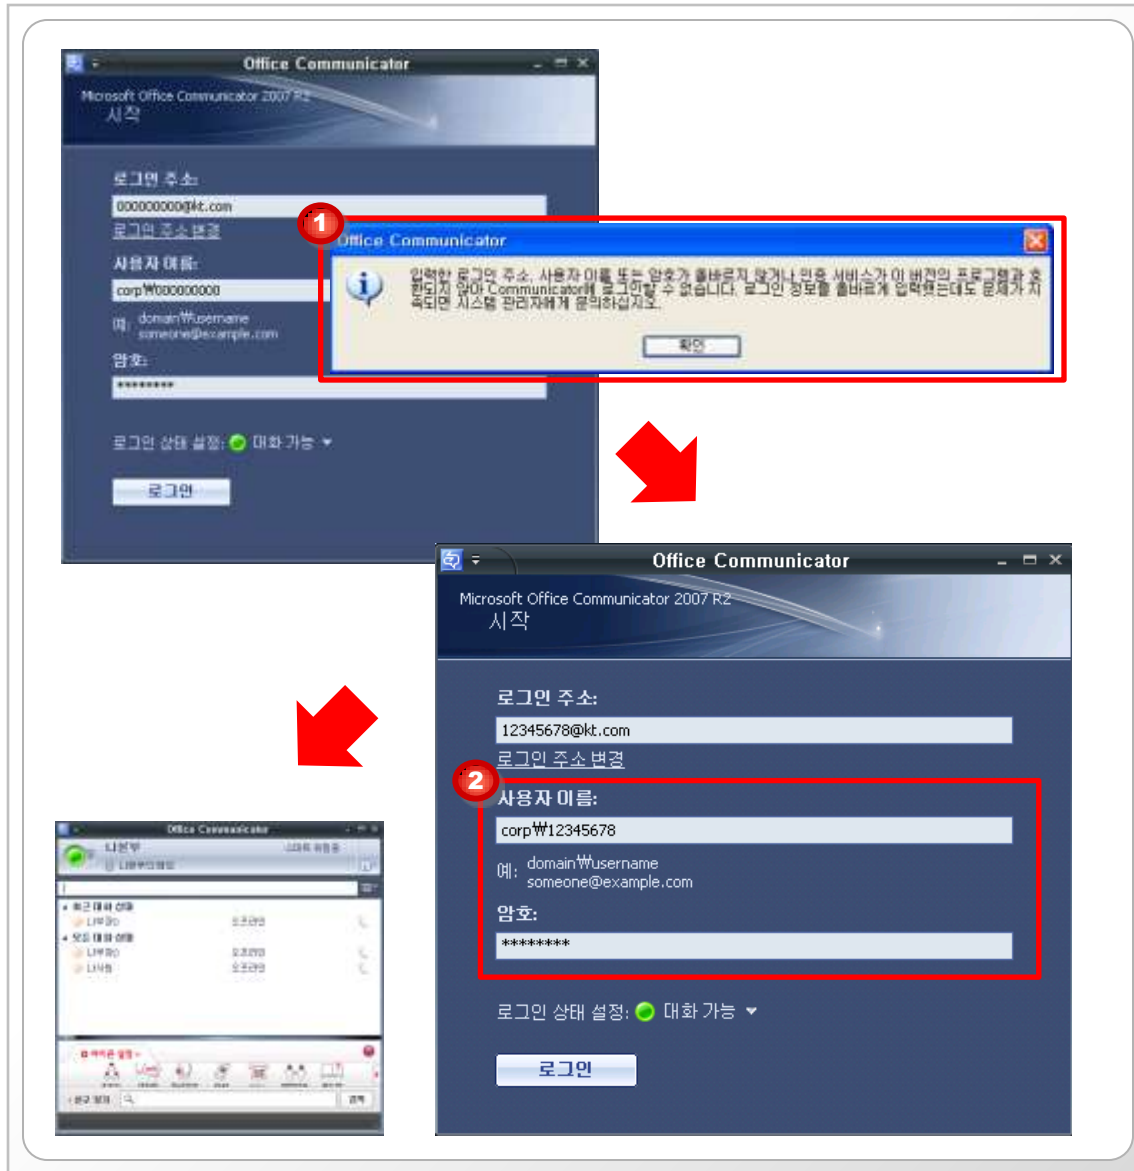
Office Communicator

Microsoft Office Communicator 2007 R2
시작

로그인 주소:
000000000@kt.com
로그인 주소 변경

사용자 이름:
corp₩000000000
예: domain₩username
someone@example.com

암호:
********

로그인 상태 설정: 대화 가능

로그인

1

Office Communicator

입력한 로그인 주소, 사용자 이름 또는 암호가 올바르지 않거나 인증 서비스가 이 버전의 프로그램과 호환되지 않아 Communicator에 로그인할 수 없습니다. 로그인 정보를 올바르게 입력했는데도 문제가 지속되면 시스템 관리자에게 문의하십시오.

확인

Office Communicator

Microsoft Office Communicator 2007 R2
시작

로그인 주소:
12345678@kt.com
로그인 주소 변경

2

사용자 이름:
corp₩12345678
예: domain₩username
someone@example.com

암호:
********

로그인 상태 설정: 대화 가능

로그인

Office Communicator
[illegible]